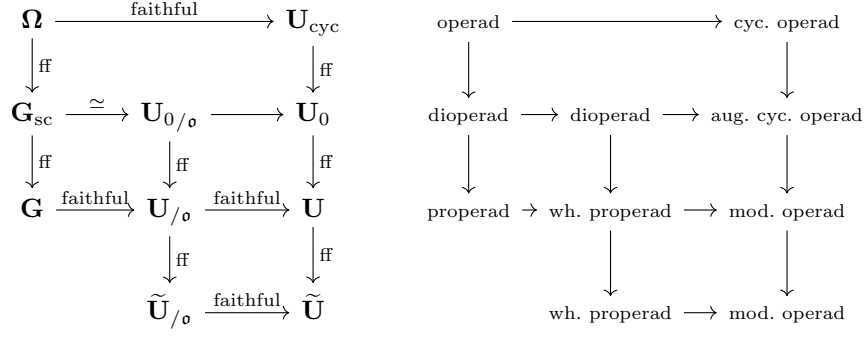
$\mathbf{\Omega} \xrightarrow{\text{faithful}} \mathbf{U}_{\text{cyc}}$

$\downarrow \text{ff}$ $\downarrow \text{ff}$

$\mathbf{G}_{\text{sc}} \xrightarrow{\simeq} \mathbf{U}_{0/\mathfrak{o}} \longrightarrow \mathbf{U}_0$

$\downarrow \text{ff}$ $\downarrow \text{ff}$ $\downarrow \text{ff}$

$\mathbf{G} \xrightarrow{\text{faithful}} \mathbf{U}_{/\mathfrak{o}} \xrightarrow{\text{faithful}} \mathbf{U}$

$\downarrow \text{ff}$ $\downarrow \text{ff}$

$\widetilde{\mathbf{U}}_{/\mathfrak{o}} \xrightarrow{\text{faithful}} \widetilde{\mathbf{U}}$

operad ⟶ cyc. operad

dioperad ⟶ dioperad ⟶ aug. cyc. operad

properad → wh. properad ⟶ mod. operad

wh. properad ⟶ mod. operad